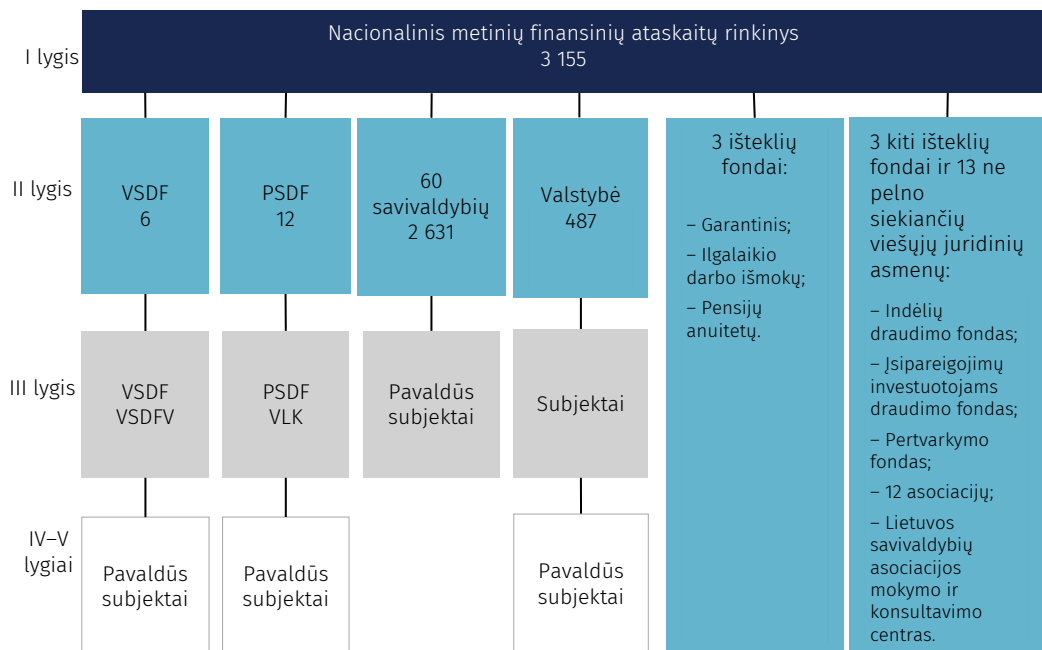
I lygis

Nacionalinis metinių finansinių ataskaitų rinkinys
3 155

II lygis

VSDF
6

PSDF
12

60
savivaldybių
2 631

Valstybė
487

3 išteklių fondai:

– Garantinis;

– Ilgalaikio darbo išmokų;

– Pensijų anuitetų.

3 kiti išteklių fondai ir 13 ne pelno siekiančių viešųjų juridinių asmenų:

– Indėlių draudimo fondas;

– Įsipareigojimų investuotojams draudimo fondas;

– Pertvarkymo fondas;

– 12 asociacijų;

– Lietuvos savivaldybių asociacijos mokymo ir konsultavimo centras.

III lygis

VSDF
VSDFV

PSDF
VLK

Pavaldūs subjektai

Subjektai

IV–V lygiai

Pavaldūs subjektai

Pavaldūs subjektai

Pavaldūs subjektai